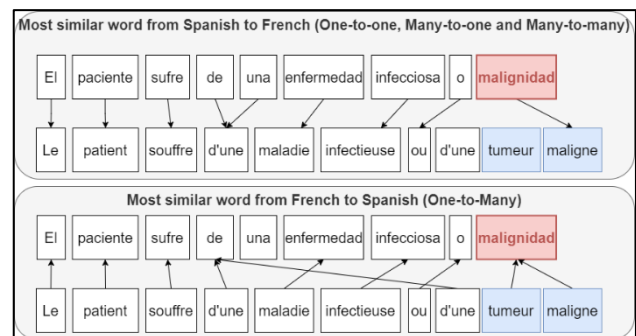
Most similar word from Spanish to French (One-to-one, Many-to-one and Many-to-many)

El paciente sufre de una enfermedad infecciosa o malignidad

Le patient souffre d'une maladie infectieuse ou d'une tumeur maligne

Most similar word from French to Spanish (One-to-Many)

El paciente sufre de una enfermedad infecciosa o malignidad

Le patient souffre d'une maladie infectieuse ou d'une tumeur maligne